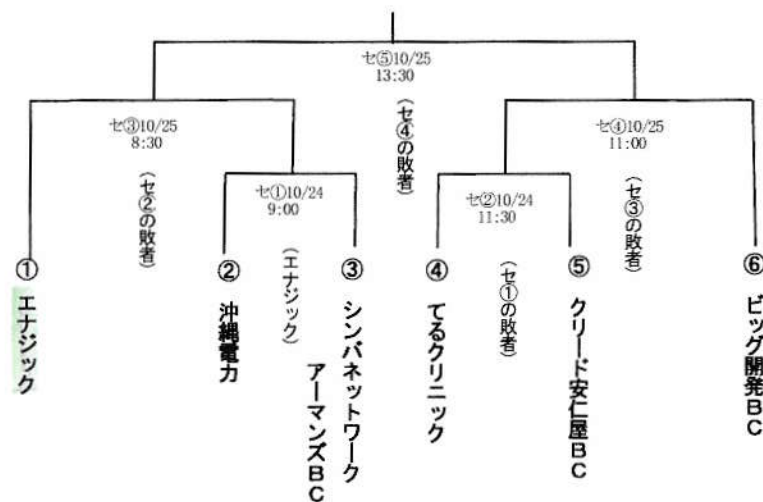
セ⑤10/25
13:30

（セ④の敗者）

セ③10/25
8:30

（セ②の敗者）

セ①10/24
9:00

（エナジック）

セ②10/24
11:30

（セ①の敗者）

セ④10/25
11:00

（セ③の敗者）

① エナジック

② 沖縄電力

③ シンバネットワーク アーマンズBC

④ てるクリニック

⑤ クリード安仁屋BC

⑥ ビッグ開発BC